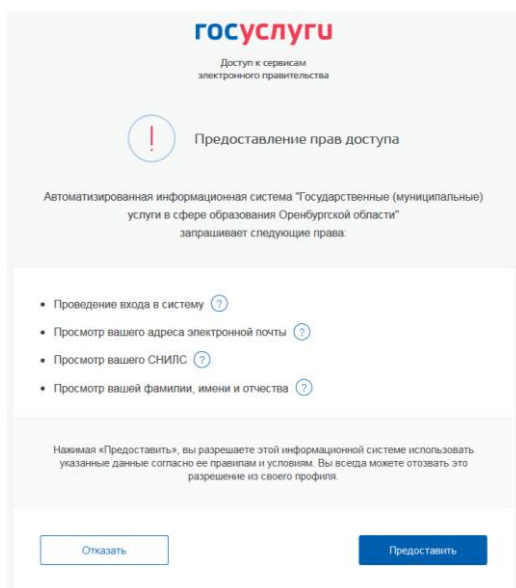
госуслуги

Доступ к сервисам электронного правительства

!

Предоставление прав доступа

Автоматизированная информационная система "Государственные (муниципальные) услуги в сфере образования Оренбургской области" запрашивает следующие права:

• Проведение входа в систему ?
• Просмотр вашего адреса электронной почты ?
• Просмотр вашего СНИЛС ?
• Просмотр вашей фамилии, имени и отчества ?

Нажимая «Предоставить», вы разрешаете этой информационной системе использовать указанные данные согласно ее правилам и условиям. Вы всегда можете отозвать это разрешение из своего профиля.

Отказать

Предоставить